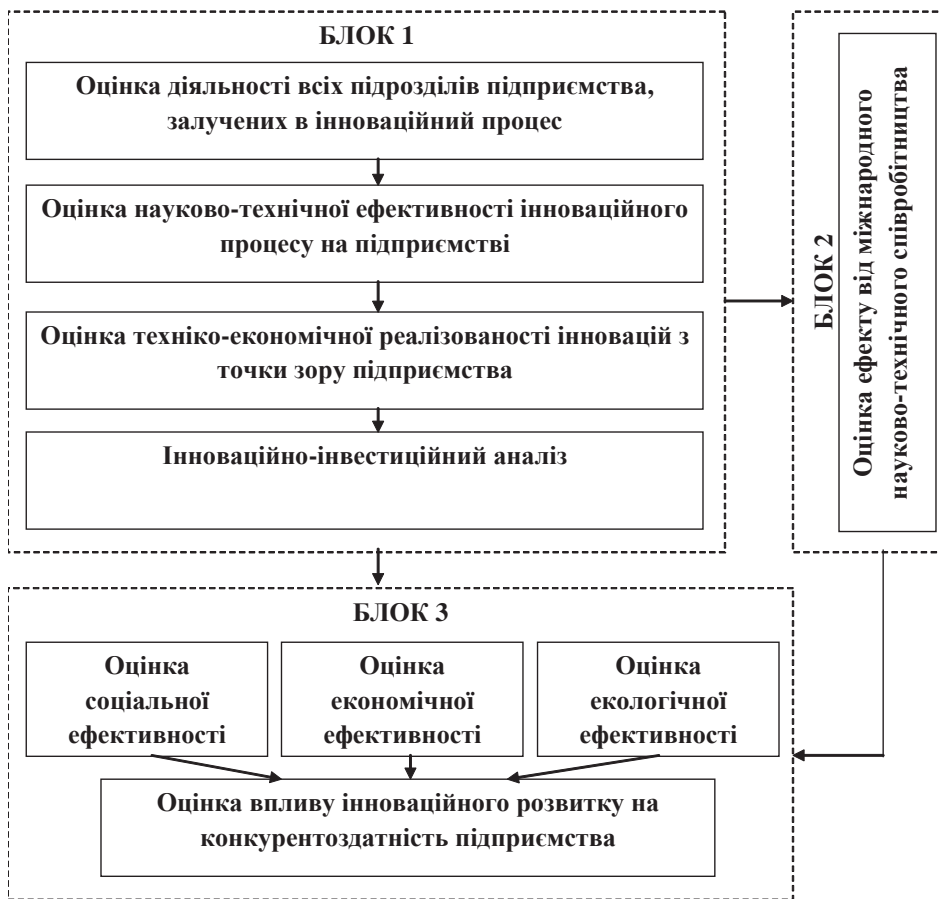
БЛОК 1

Оцінка діяльності всіх підрозділів підприємства, залучених в інноваційний процес

Оцінка науково-технічної ефективності інноваційного процесу на підприємстві

Оцінка техніко-економічної реалізованості інновацій з точки зору підприємства

Інноваційно-інвестиційний аналіз

БЛОК 2

Оцінка ефекту від міжнародного науково-технічного співробітництва

БЛОК 3

Оцінка соціальної ефективності

Оцінка економічної ефективності

Оцінка екологічної ефективності

Оцінка впливу інноваційного розвитку на конкурентоздатність підприємства